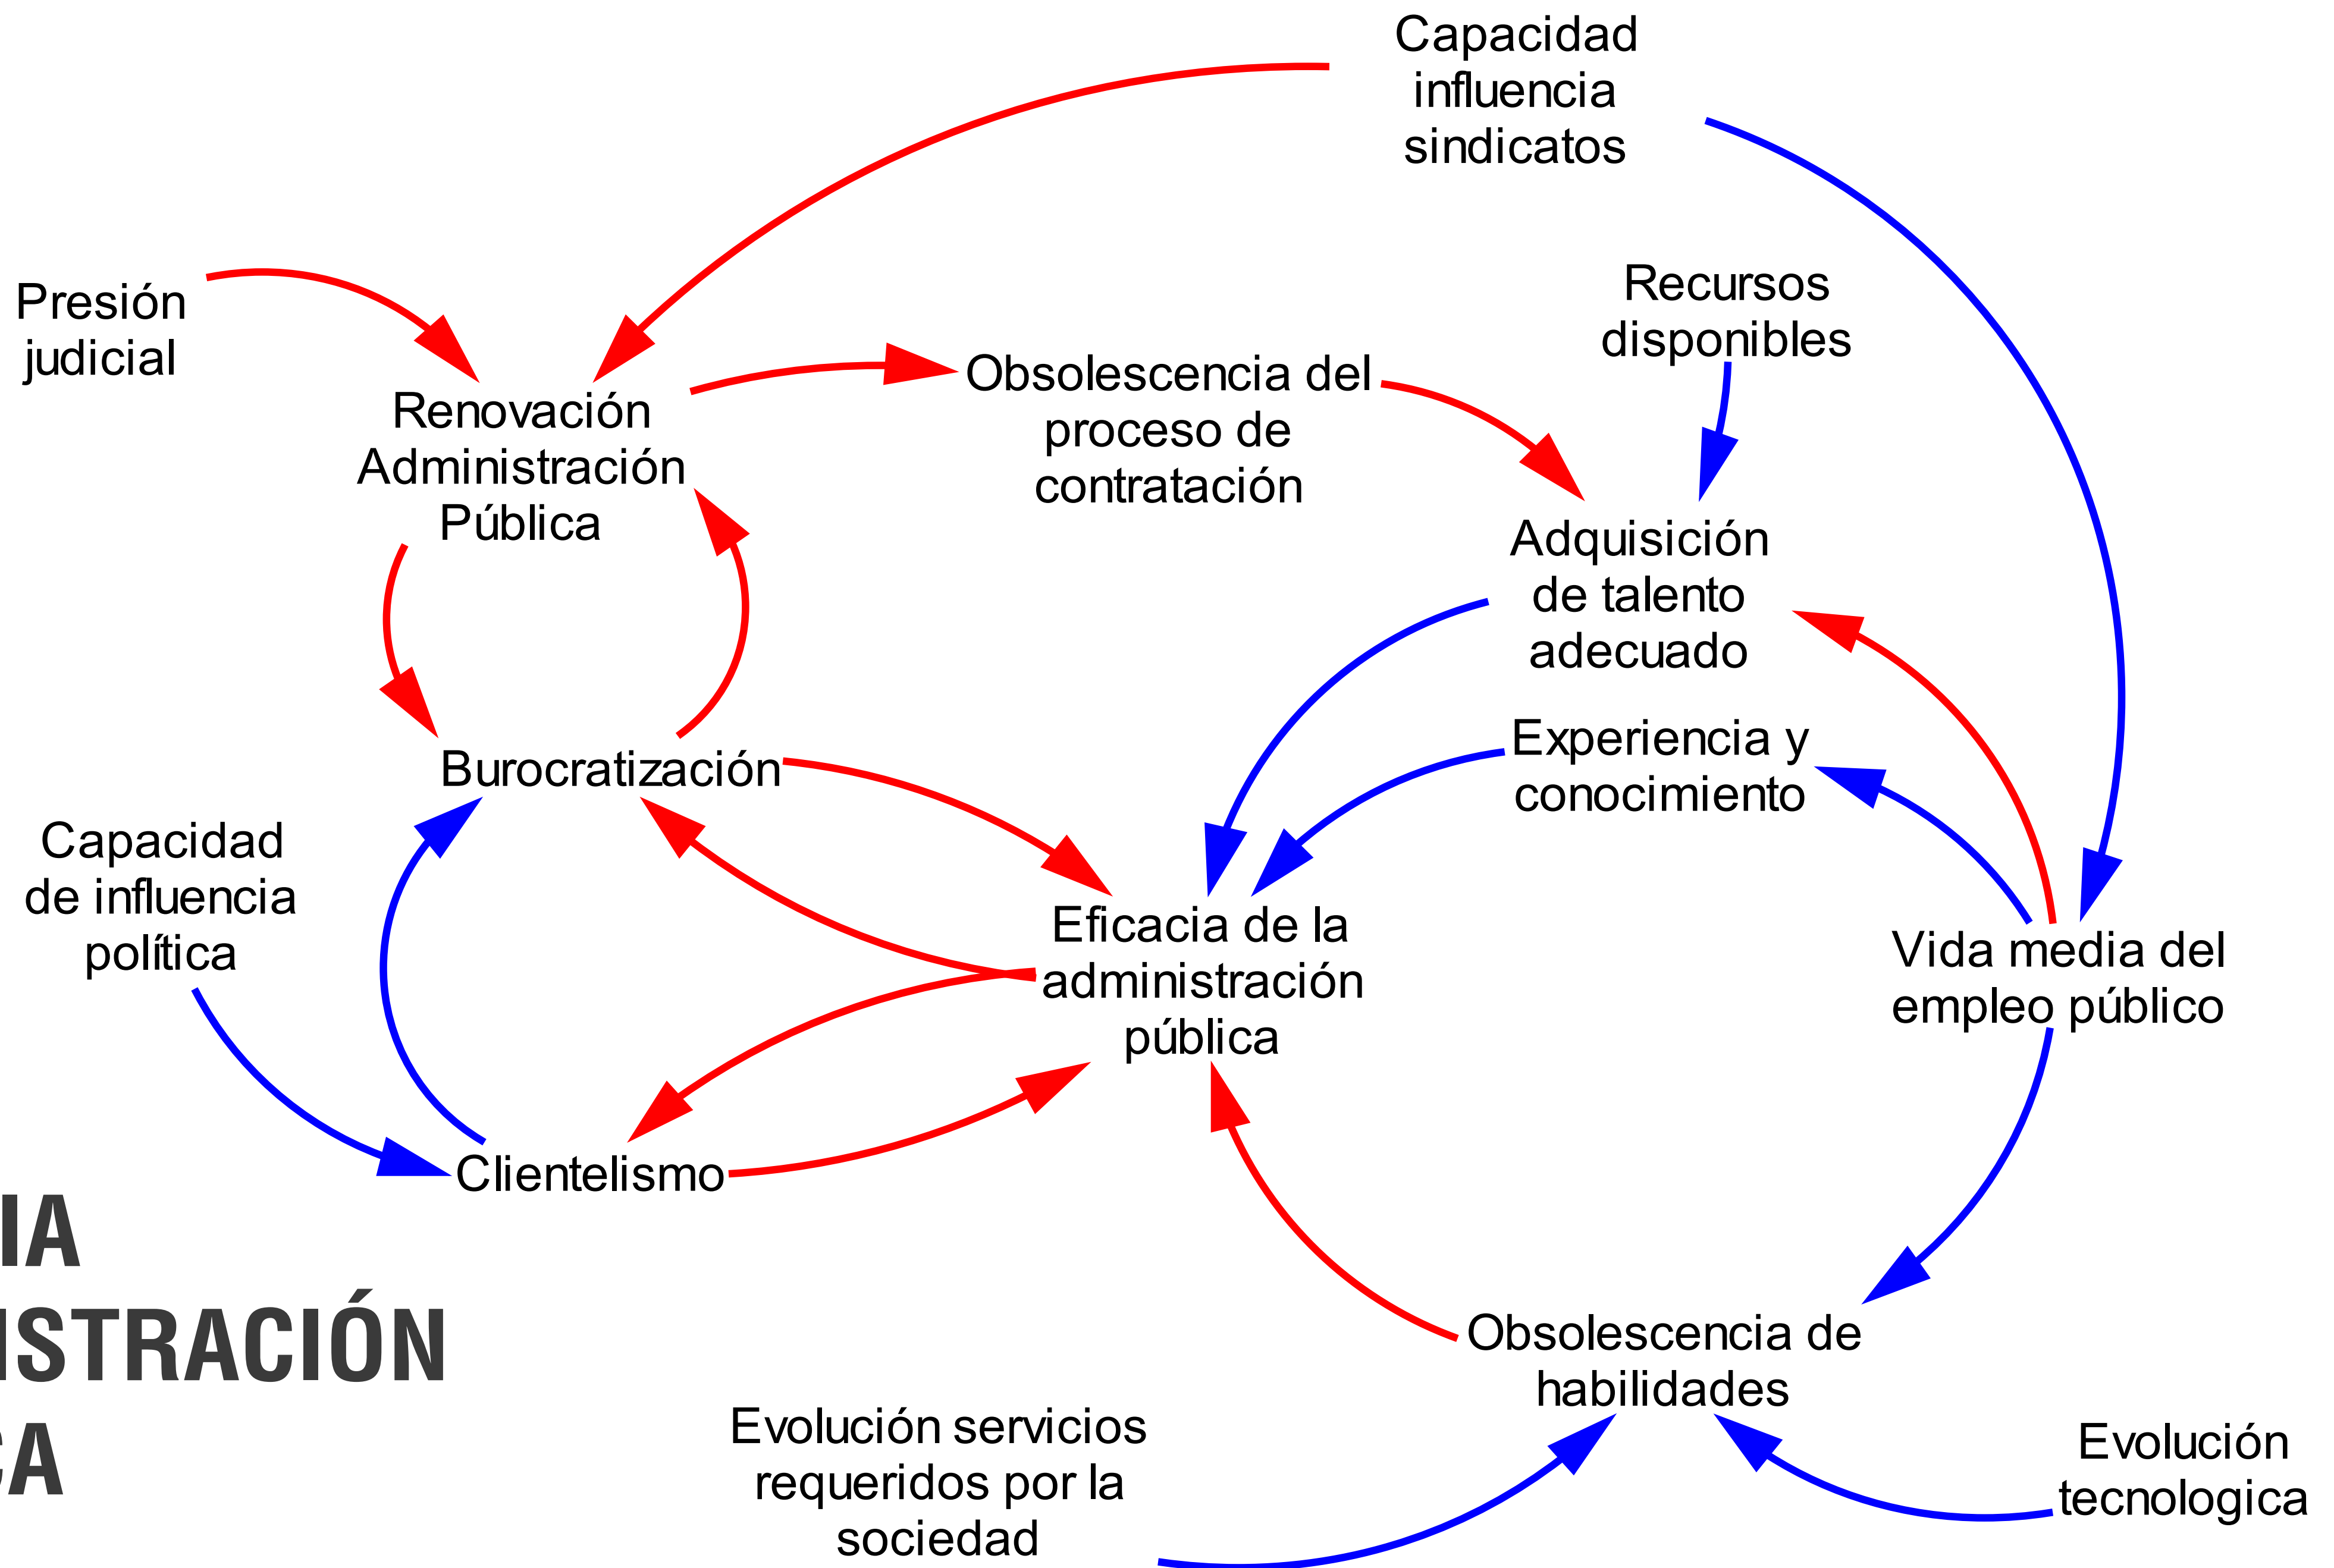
Capacidad influencia sindicatos

Presión judicial

Renovación Administración Pública

Obsolescencia del proceso de contratación

Recursos disponibles

Adquisición de talento adecuado

Experiencia y conocimiento

Burocratización

Capacidad de influencia política

Eficacia de la administración pública

Vida media del empleo público

Clientelismo

IA
ISTRACIÓN
CA

Obsolescencia de habilidades

Evolución servicios requeridos por la sociedad

Evolución tecnologica